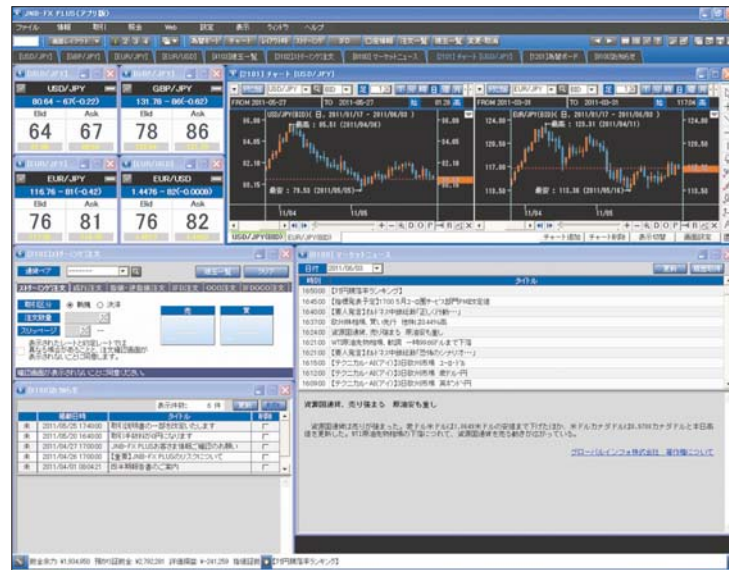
JNB-FX PLUS(アプリ版)

ファイル 情報 取引 照会 Web 設定 表示 ウィンドウ ヘルプ

USD/JPY
80.64 - 67(-0.22)
Bid 64
Ask 67

GBP/JPY
131.78 - 86(-0.62)
Bid 78
Ask 86

EUR/JPY
116.76 - 81(-0.42)
Bid 76
Ask 81

EUR/USD
1.4476 - 82(-0.0008)
Bid 76
Ask 82

[2101] チャート [USD/JPY]

FROM 2011-05-27 TO 2011-05-27

USD/JPY(BID) 日, 2011/01/17 - 2011/06/03
最高 : 85.51 (2011/04/06)
最安 : 79.55 (2011/05/05)

FROM 2011-03-31 TO 2011-03-31

EUR/JPY(BID) 日, 2011/01/17 - 2011/06/03
最高 : 123.31 (2011/04/11)
最安 : 110.38 (2011/05/16)

86.00
84.00
82.00
80.00

124.00
122.00
120.00
118.00
116.00
114.00
112.00

11/04
11/05

USD/JPY(BID) EUR/JPY(BID)

チャート追加 チャート削除 表示切替 画面設定

[2110]スピード注文

通貨ペア

注文一覧 クリア

スピード注文 成行注文 指値・逆指値注文 IFD注文 OCO注文 IFDOCO注文

取引区分 新規 決済
注文数量
スリッページ

売 買

[2501] マーケットニュース

日付 2011/06/03

更新 最新取得

時刻 タイトル

16:50:00 【1分間経済ランキング】
16:45:00 【指標発表予定】17:00 5月ユーロ圏サービス部門PMI改定値
16:40:00 【要人発言】
16:37:00 欧州株概要、買い先行 独DAXは0.44%高
16:24:00 資源国通貨、売り強まる 豪ドル安も重し
16:21:00 WTI原油先物時間外、軟調 一時99.00ドルまで下落
16:21:00 【要人発言】
16:16:00 【テクニカル・AI(アイ)】(3日欧州市場 ユーロ/ドル
16:12:00 【テクニカル・AI(アイ)】3日欧州市場 ポンド/円
16:09:00 【テクニカル・AI(アイ)】3日欧州市場 英ポンド/円

[2109]お知らせ

表示件数 6件 更新 全件既読

未 最新日時 タイトル 既読
未 2011/05/25 17:04:00 取引説明書の一部改定について
未 2011/05/26 16:40:00 取引手数料改訂のお知らせです
未 2011/04/27 17:00:00 JNB-FX PLUSの基本仕様改訂のお願い
未 2011/04/26 17:00:00 【重要】JNB-FX PLUSのリスクについて
未 2011/04/01 08:04:21 各種規制改めのご案内

資源国通貨、売り強まる 豪ドル安も重し

グローバルインフォ株式会社 著作権について

預託金 ¥1,934,950 預り証拠金 ¥2,782,201 評価損益 ¥-241,259 有効証拠金 【1分間経済ランキング】